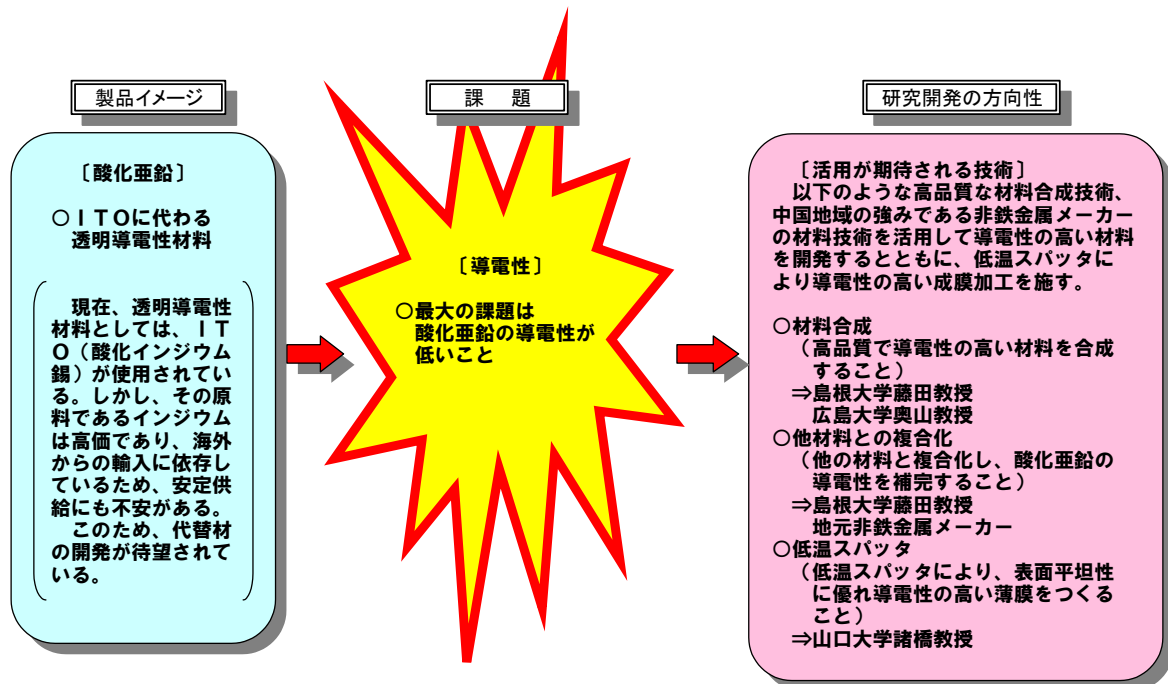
製品イメージ

〔酸化亜鉛〕

○ＩＴＯに代わる透明導電性材料

現在、透明導電性材料としては、ＩＴＯ（酸化インジウム錫）が使用されている。しかし、その原料であるインジウムは高価であり、海外からの輸入に依存しているため、安定供給にも不安がある。
このため、代替材の開発が待望されている。

課　題

〔導電性〕

○最大の課題は酸化亜鉛の導電性が低いこと

研究開発の方向性

〔活用が期待される技術〕
以下のような高品質な材料合成技術、中国地域の強みである非鉄金属メーカーの材料技術を活用して導電性の高い材料を開発するとともに、低温スパッタにより導電性の高い成膜加工を施す。

○材料合成
（高品質で導電性の高い材料を合成すること）
⇒島根大学藤田教授
広島大学奥山教授
○他材料との複合化
（他の材料と複合化し、酸化亜鉛の導電性を補完すること）
⇒島根大学藤田教授
地元非鉄金属メーカー
○低温スパッタ
（低温スパッタにより、表面平坦性に優れ導電性の高い薄膜をつくること）
⇒山口大学諸橋教授